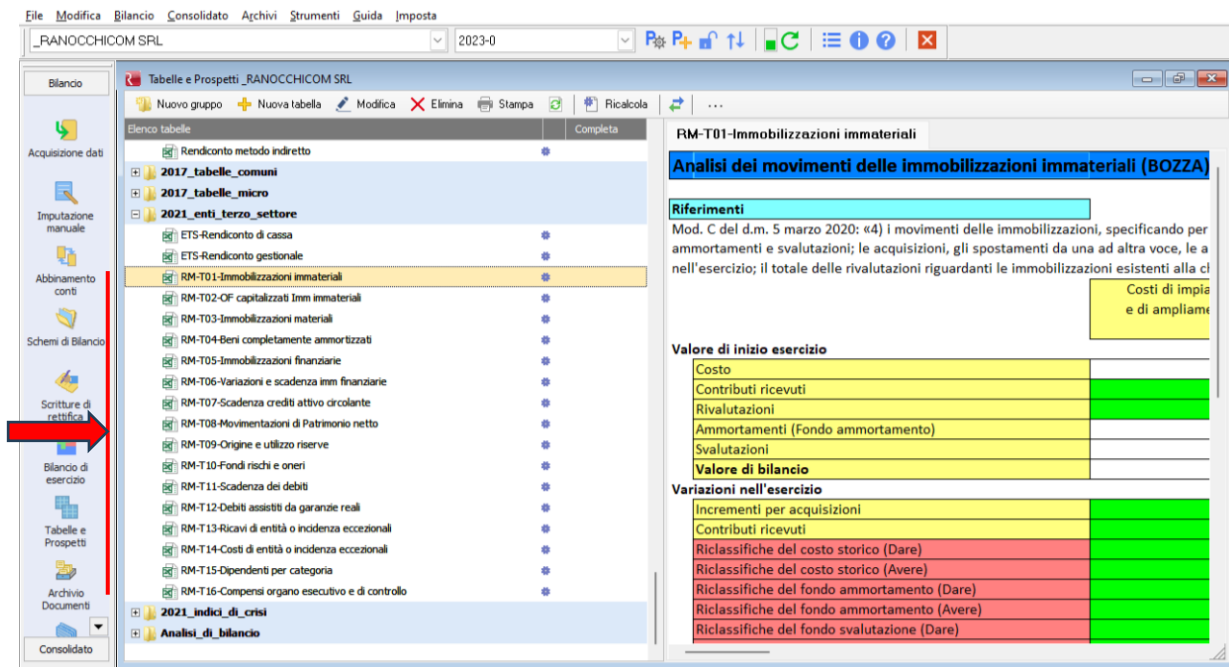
File Modifica Bilancio Consolidato Archivi Strumenti Guida Imposta

_RANOCCHICOM SRL 2023-0

Bilancio

Acquisizione dati

Imputazione manuale

Abbinamento conti

Schemi di Bilancio

Scritture di rettifica

Bilancio di esercizio

Tabelle e Prospetti

Archivio Documenti

Consolidato

Tabelle e Prospetti _RANOCCHICOM SRL

Nuovo gruppo Nuova tabella Modifica Elimina Stampa Ricalcola ...

| Elenco tabelle | Completa |
|---|---|
| Rendiconto metodo indiretto | |
| 2017_tabelle_comuni | |
| 2017_tabelle_micro | |
| 2021_enti_terzo_settore | |
| ETS-Rendiconto di cassa | |
| ETS-Rendiconto gestionale | |
| RM-T01-Immobilizzazioni immateriali | |
| RM-T02-OF capitalizzati Imm immateriali | |
| RM-T03-Immobilizzazioni materiali | |
| RM-T04-Beni completamente ammortizzati | |
| RM-T05-Immobilizzazioni finanziarie | |
| RM-T06-Variazioni e scadenza imm finanziarie | |
| RM-T07-Scadenza crediti attivo circolante | |
| RM-T08-Movimentazioni di Patrimonio netto | |
| RM-T09-Origine e utilizzo riserve | |
| RM-T10-Fondi rischi e oneri | |
| RM-T11-Scadenza dei debiti | |
| RM-T12-Debiti assistiti da garanzie reali | |
| RM-T13-Ricavi di entità o incidenza eccezionali | |
| RM-T14-Costi di entità o incidenza eccezionali | |
| RM-T15-Dipendenti per categoria | |
| RM-T16-Compensi organo esecutivo e di controllo | |
| 2021_indici_di_crisi | |
| Analisi_di_bilancio | |

RM-T01-Immobilizzazioni immateriali

Analisi dei movimenti delle immobilizzazioni immateriali (BOZZA)

Riferimenti

Mod. C del d.m. 5 marzo 2020: «4) i movimenti delle immobilizzazioni, specificando per ammortamenti e svalutazioni; le acquisizioni, gli spostamenti da una ad altra voce, le a nell'esercizio; il totale delle rivalutazioni riguardanti le immobilizzazioni esistenti alla ch

Costi di impia e di ampliame

Valore di inizio esercizio
Costo
Contributi ricevuti
Rivalutazioni
Ammortamenti (Fondo ammortamento)
Svalutazioni
Valore di bilancio
Variazioni nell'esercizio
Incrementi per acquisizioni
Contributi ricevuti
Riclassifiche del costo storico (Dare)
Riclassifiche del costo storico (Avere)
Riclassifiche del fondo ammortamento (Dare)
Riclassifiche del fondo ammortamento (Avere)
Riclassifiche del fondo svalutazione (Dare)